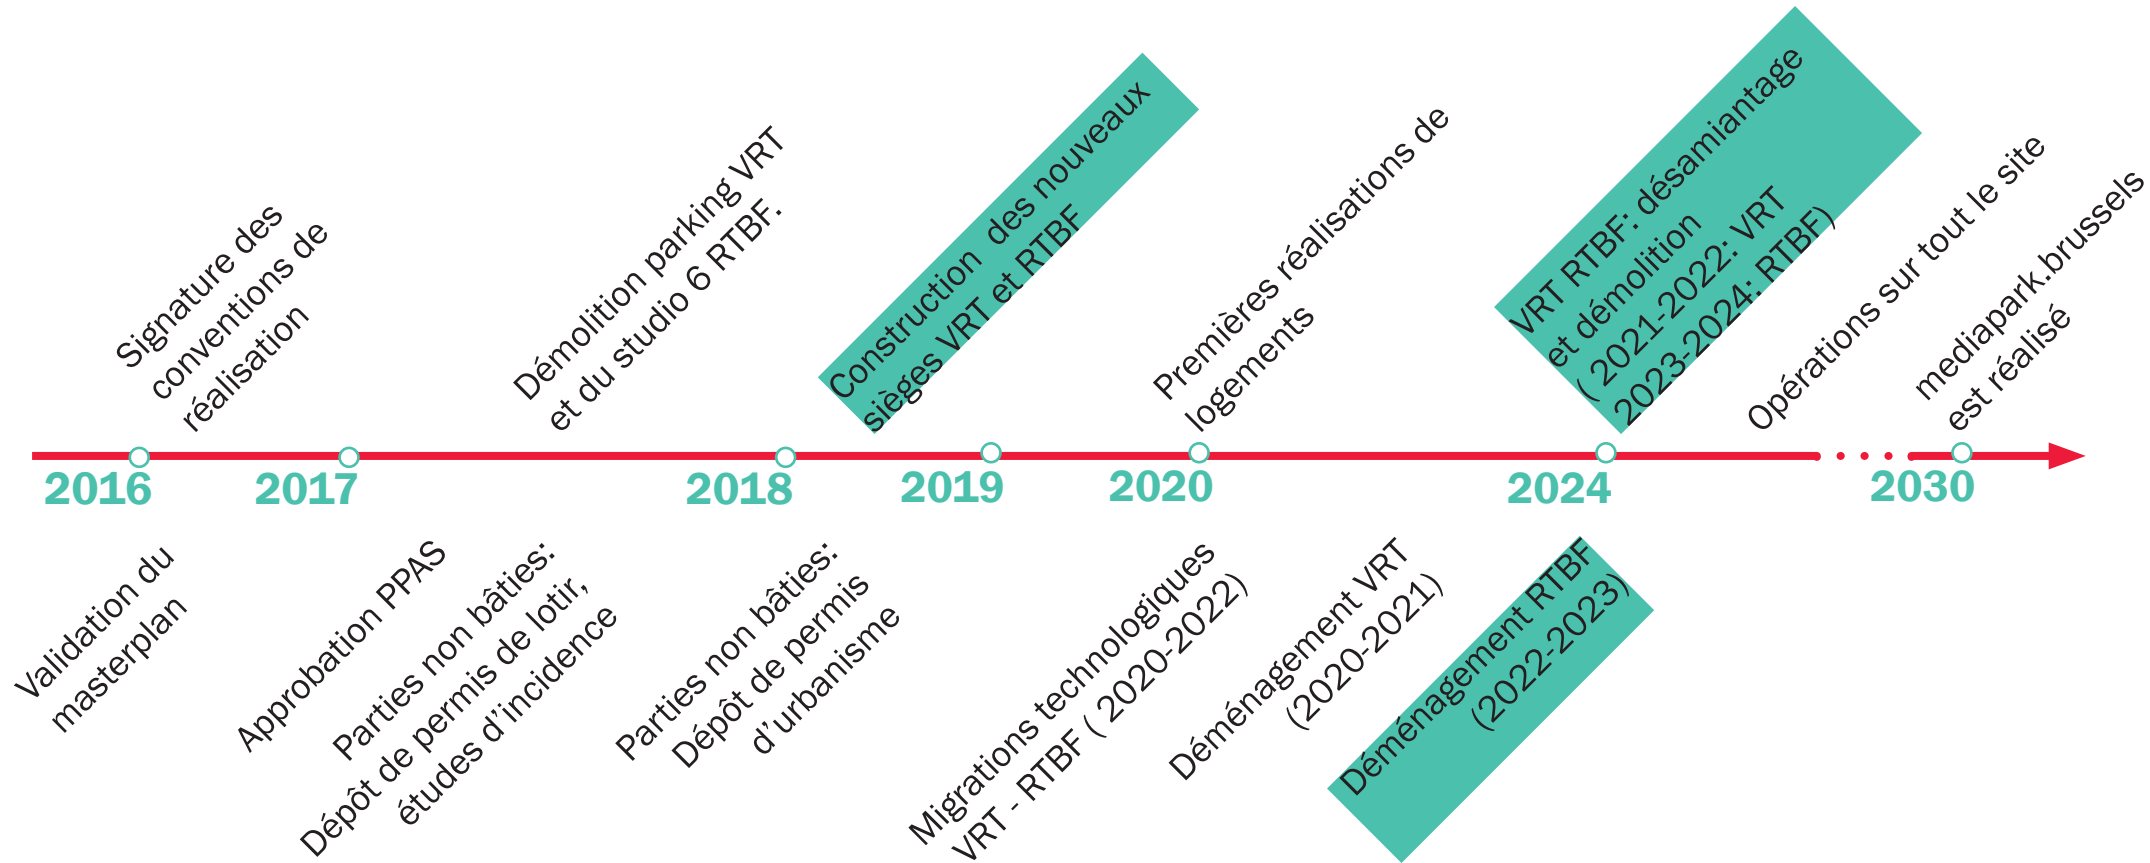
Signature des conventions de réalisation

Démolition parking VRT et du studio 6 RTBF.

Construction des nouveaux sièges VRT et RTBF

Premières réalisations de logements

VRT RTBF: désamiantage et démolition ( 2021-2022: VRT 2023-2024: RTBF)

Opérations sur tout le site

mediapark.brussels est réalisé

2016

2017

2018

2019

2020

2024

2030

Validation du masterplan

Approbation PPAS

Parties non bâties: Dépôt de permis de lotir, études d'incidence

Parties non bâties: Dépôt de permis d'urbanisme

Migrations technologiques VRT - RTBF ( 2020-2022)

Déménagement VRT (2020-2021)

Déménagement RTBF (2022-2023)